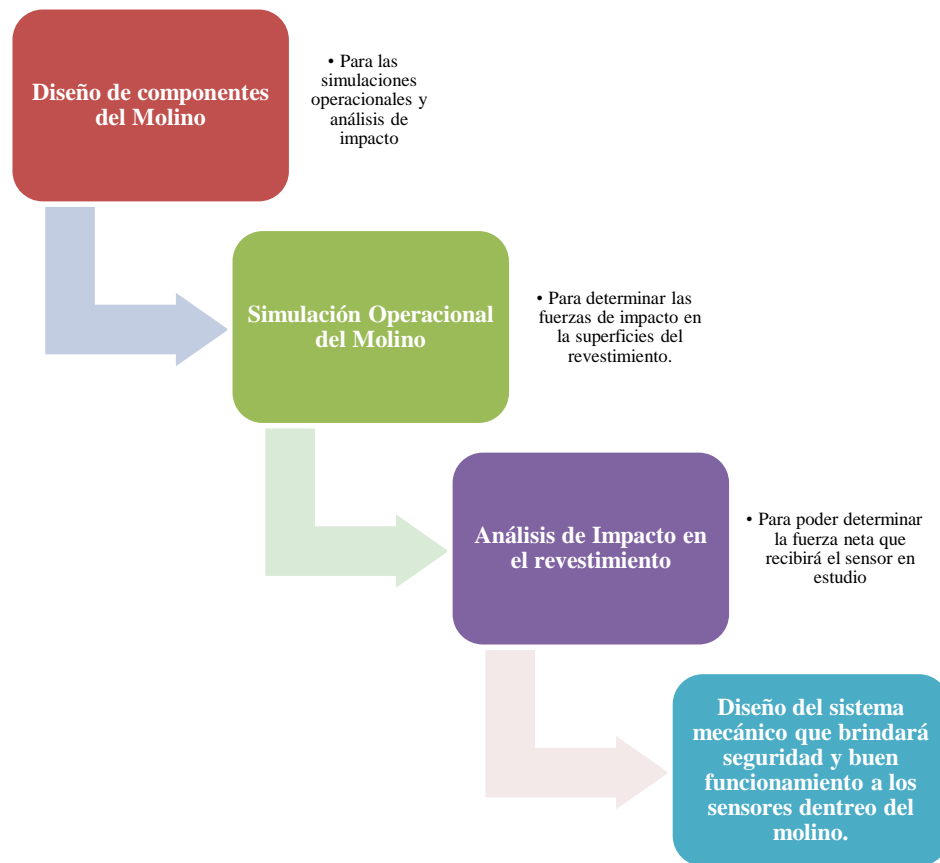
Diseño de componentes del Molino

• Para las simulaciones operacionales y análisis de impacto

Simulación Operacional del Molino

• Para determinar las fuerzas de impacto en la superficies del revestimiento.

Análisis de Impacto en el revestimiento

• Para poder determinar la fuerza neta que recibirá el sensor en estudio

Diseño del sistema mecánico que brindará seguridad y buen funcionamiento a los sensores dentreo del molino.